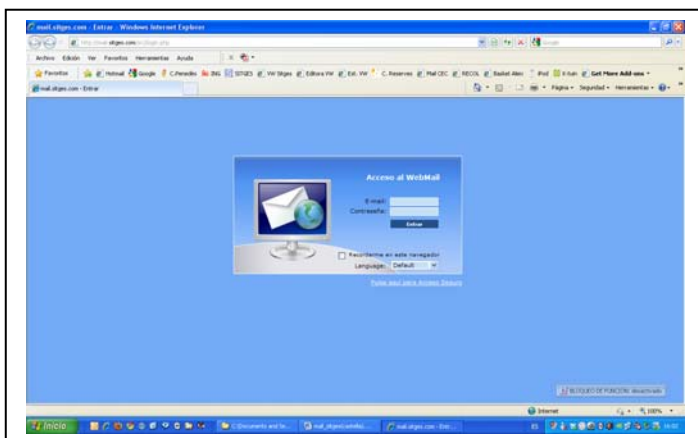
mail.sitges.com - Entrar - Windows Internet Explorer

http://mail.sitges.com/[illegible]

Archivo Edición Ver Favoritos Herramientas Ayuda

Favoritos Hotmail Google C.Penedès ING SITGES VW Sitges Editora VW Ext. VW C. Reserves Mail CEC RECOL Basket Alex iPod Get More Add-ons

mail.sitges.com - Entrar

Página Seguridad Herramientas

Acceso al WebMail

E-mail:

Contraseña:

Entrar

Recordarme en este navegador

Language: Default

Pulse aquí para Acceso Seguro

BLOQUEO DE FUNCIÓN: desactivado

Internet

100%

Inicio

C:\Documents and Se...

mail_sitges\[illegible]

mail.sitges.com - Ent...

ES